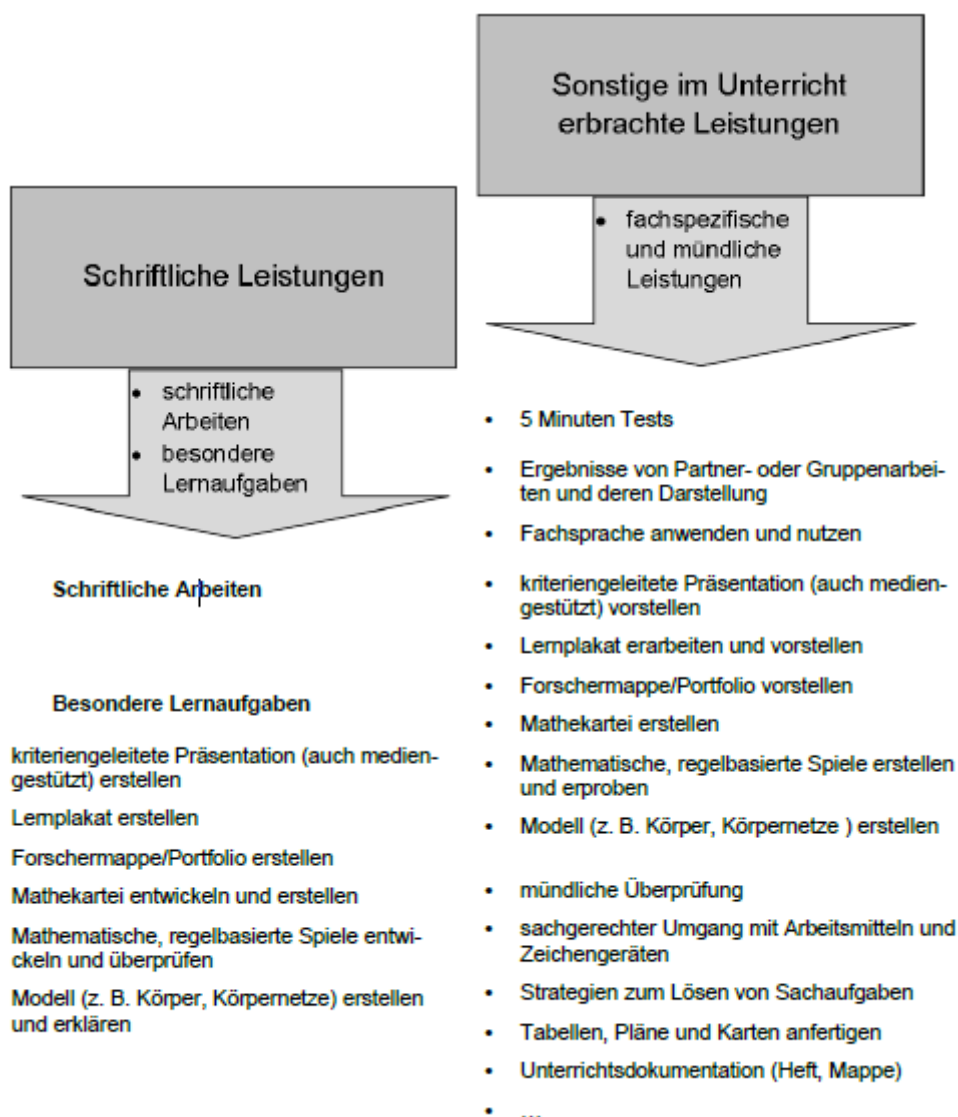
Schriftliche Leistungen

• schriftliche Arbeiten
• besondere Lernaufgaben

Schriftliche Arbeiten

Besondere Lernaufgaben

kriteriengeleitete Präsentation (auch mediengestützt) erstellen

Lernplakat erstellen

Forschermappe/Portfolio erstellen

Mathekartei entwickeln und erstellen

Mathematische, regelbasierte Spiele entwickeln und überprüfen

Modell (z. B. Körper, Körpernetze) erstellen und erklären

Sonstige im Unterricht erbrachte Leistungen

• fachspezifische und mündliche Leistungen

• 5 Minuten Tests
• Ergebnisse von Partner- oder Gruppenarbeiten und deren Darstellung
• Fachsprache anwenden und nutzen
• kriteriengeleitete Präsentation (auch mediengestützt) vorstellen
• Lernplakat erarbeiten und vorstellen
• Forschermappe/Portfolio vorstellen
• Mathekartei erstellen
• Mathematische, regelbasierte Spiele erstellen und erproben
• Modell (z. B. Körper, Körpernetze ) erstellen
• mündliche Überprüfung
• sachgerechter Umgang mit Arbeitsmitteln und Zeichengeräten
• Strategien zum Lösen von Sachaufgaben
• Tabellen, Pläne und Karten anfertigen
• Unterrichtsdokumentation (Heft, Mappe)
• ...